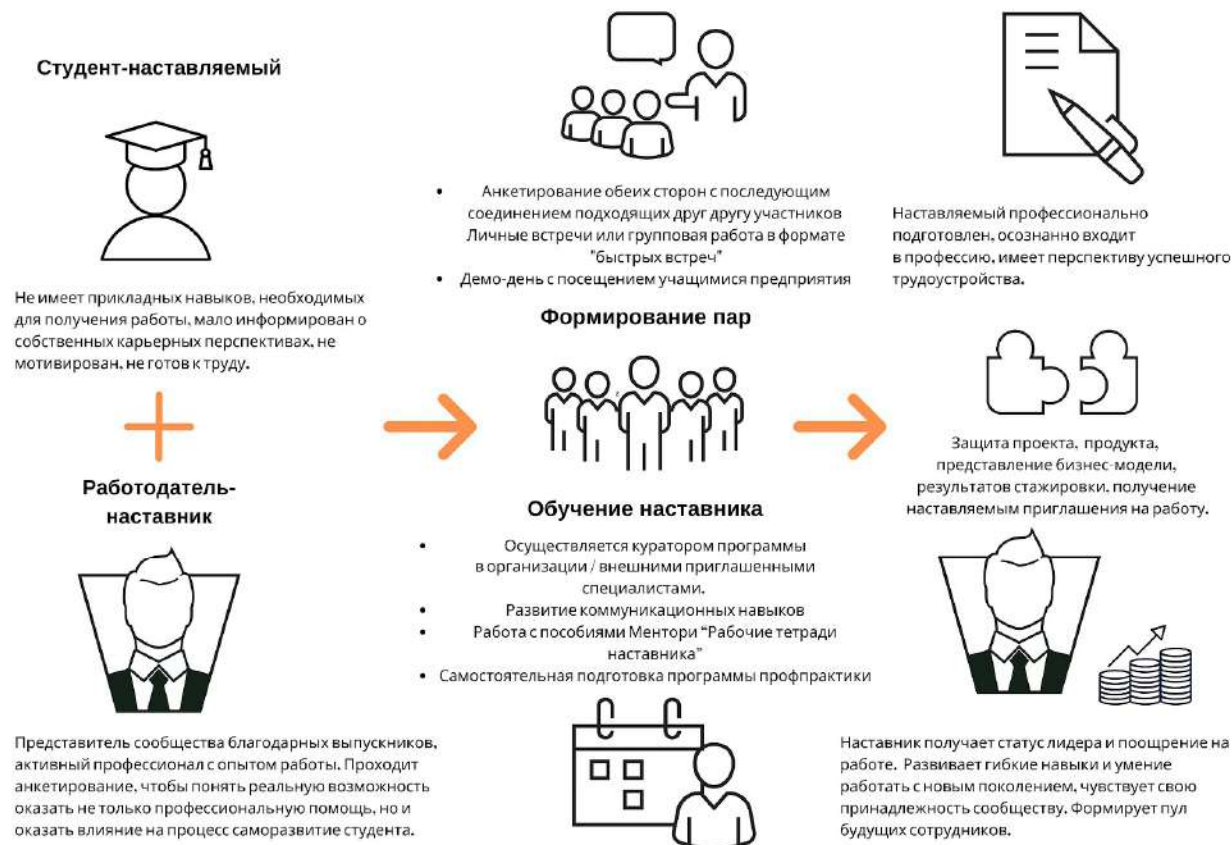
Студент-наставляемый

Не имеет прикладных навыков, необходимых для получения работы, мало информирован о собственных карьерных перспективах, не мотивирован, не готов к труду.

+

Работодатель-наставник

Представитель сообщества благодарных выпускников, активный профессионал с опытом работы. Проходит анкетирование, чтобы понять реальную возможность оказать не только профессиональную помощь, но и оказать влияние на процесс саморазвитие студента.

- Анкетирование обеих сторон с последующим соединением подходящих друг другу участников Личные встречи или групповая работа в формате "быстрых встреч"
- Демо-день с посещением учащимися предприятия

Формирование пар

Обучение наставника

- Осуществляется куратором программы в организации / внешними приглашенными специалистами.
- Развитие коммуникационных навыков
- Работа с пособиями Ментори "Рабочие тетради наставника"
- Самостоятельная подготовка программы профпрактики

Наставляемый профессионально подготовлен, осознанно входит в профессию, имеет перспективу успешного трудоустройства.

Защита проекта, продукта, представление бизнес-модели, результатов стажировки, получение наставляемым приглашения на работу.

Наставник получает статус лидера и поощрение на работе. Развивает гибкие навыки и умение работать с новым поколением, чувствует свою принадлежность сообществу. Формирует пул будущих сотрудников.